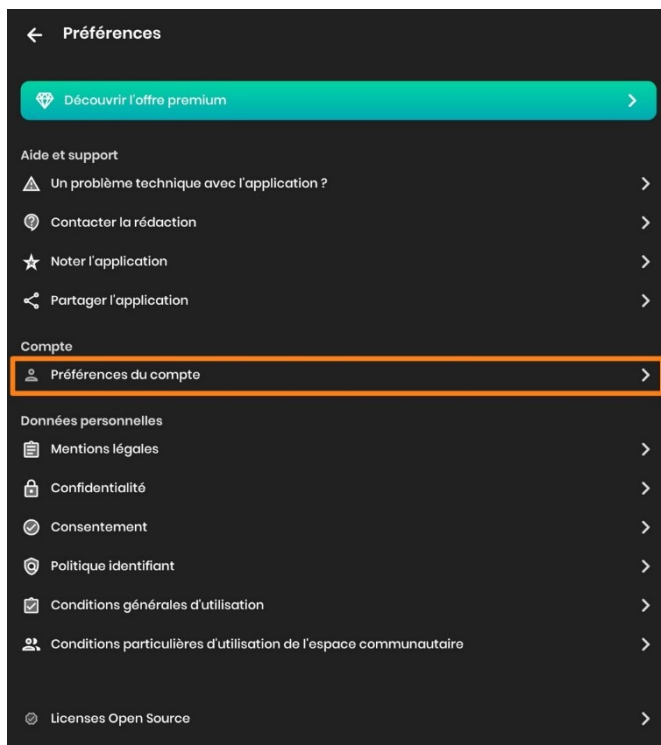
Préférences

Découvrir l'offre premium

Aide et support

Un problème technique avec l'application ?

Contacter la rédaction

Noter l'application

Partager l'application

Compte

Préférences du compte

Données personnelles

Mentions légales

Confidentialité

Consentement

Politique identifiant

Conditions générales d'utilisation

Conditions particulières d'utilisation de l'espace communautaire

Licenses Open Source